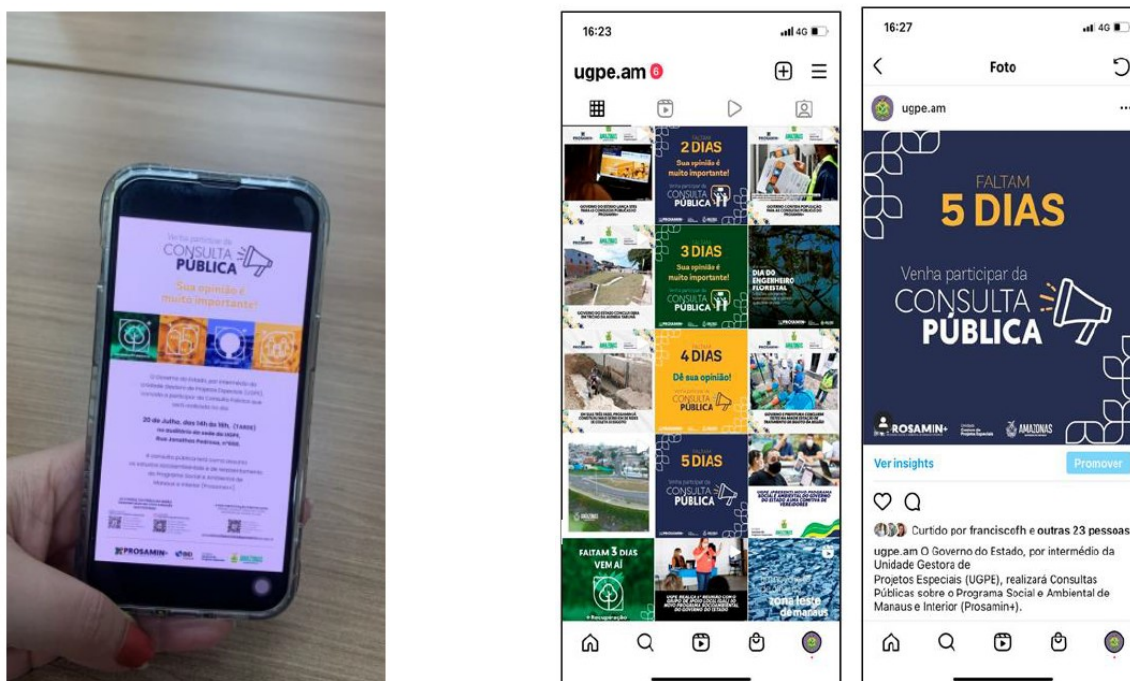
Venha participar da
CONSULTA
PÚBLICA
Sua opinião é muito importante!

O Governo do Estado, por intermédio da Unidade Gestora de Projetos Especiais (UGPE), convida a participar da Consulta Pública que será realizada no dia:

30 de Julho, das 14h às 16h, (TARDE) no auditório da sede da UGPE, Rua Jonathas Pedrosa, nº 000.

A consulta pública terá como assunto os estudos socioambientais e de reassentamento do Programa Social e Ambiental de Manaus e Interior (Prosamin+).

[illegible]

PROSAMIN+

16:23
ugpe.am 6

GOVERNO DO ESTADO LANÇA SITE PARA AS CONSULTAS PÚBLICAS DO PROSAMIN+
FALTAM
2 DIAS
Sua opinião é muito importante!
Venha participar da
CONSULTA
PÚBLICA
GOVERNO CONVIDA POPULAÇÃO PARA AS CONSULTAS PÚBLICAS DO PROSAMIN+

GOVERNO DO ESTADO CONCLUI OBRA EM TRECHO DA AVENIDA TARUMÃ
3 DIAS
Sua opinião é muito importante!
Venha participar da
CONSULTA
PÚBLICA
DIA DO ENGENHEIRO FLORESTAL

4 DIAS
Dê sua opinião!
Venha participar da
CONSULTA
PÚBLICA
GOVERNO E PREFEITURA CONCLUEM TESTE NA MAIOR ESTAÇÃO DE TRATAMENTO DE ESGOTO DA REGIÃO

5 DIAS
Venha participar da
CONSULTA
PÚBLICA
UGPE APRESENTA NOVO PROGRAMA SOCIAL E AMBIENTAL DO GOVERNO DO ESTADO A UMA COMITIVA DE VEREADORES

FALTAM 3 DIAS
VEM AÍ
UGPE REALIZA 1º ENCONTRO COM GRUPO DE APOIO LOCAL (GAL) DO NOVO PROGRAMA SOCIOAMBIENTAL DO GOVERNO DO ESTADO
zona leste de manaus

16:27
Foto
ugpe.am
FALTAM
5 DIAS
Venha participar da
CONSULTA
PÚBLICA
PROSAMIN+
Unidade Gestora de Projetos Especiais
AMAZONAS
Ver insights
Promover
Curtido por franciscefh e outras 23 pessoas
ugpe.am O Governo do Estado, por intermédio da Unidade Gestora de Projetos Especiais (UGPE), realizará Consultas Públicas sobre o Programa Social e Ambiental de Manaus e Interior (Prosamin+).